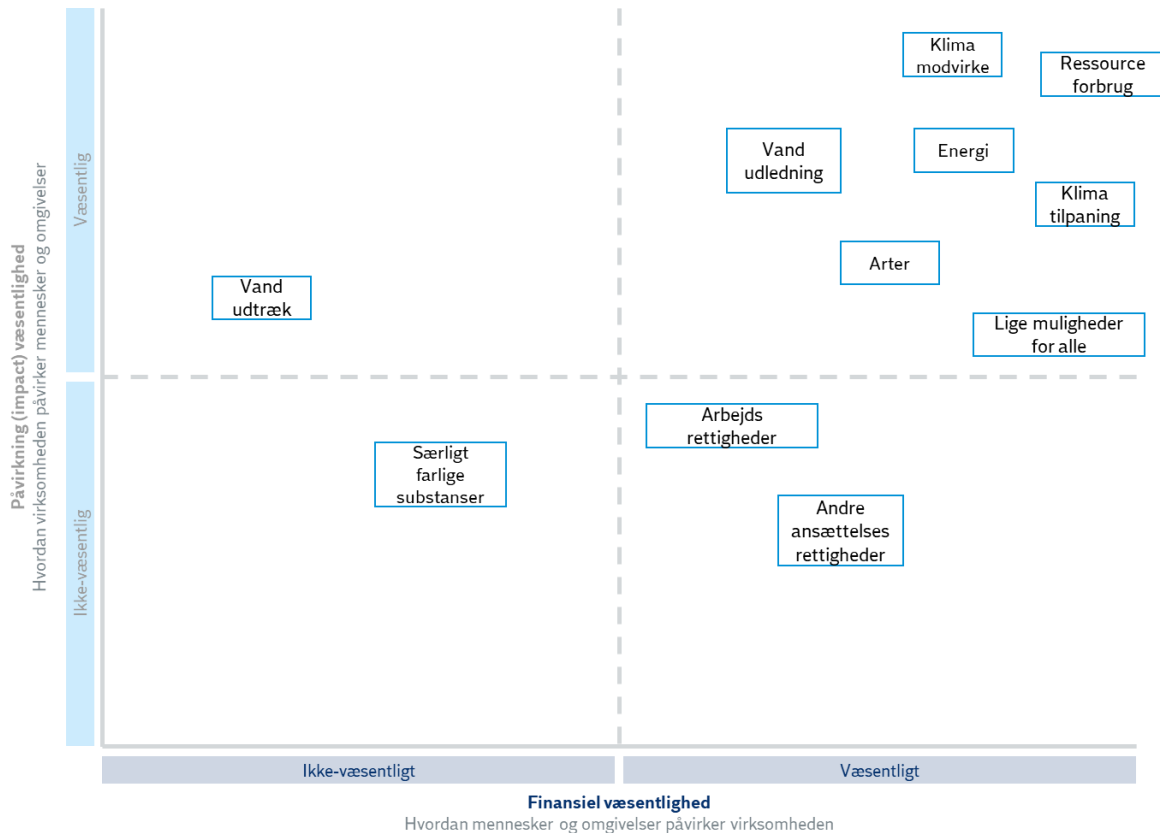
Påvirkning (impact) væsentlighed
Hvordan virksomheden påvirker mennesker og omgivelser

Væsentlig

Ikke-væsentlig

Klima modvirke

Ressource forbrug

Vand udledning

Energi

Klima tilpaning

Arter

Vand udtræk

Lige muligheder for alle

Arbejds rettigheder

Særligt farlige substanser

Andre ansættelses rettigheder

Ikke-væsentligt

Væsentligt

Finansiel væsentlighed
Hvordan mennesker og omgivelser påvirker virksomheden